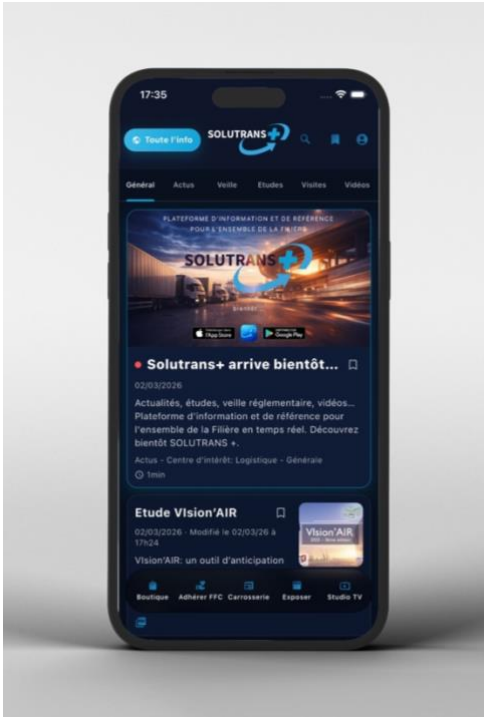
17:35

Toute l'info

SOLUTRANS+

Général Actus Veille Etudes Visites Vidéos

PLATEFORME D'INFORMATION ET DE RÉFÉRENCE POUR L'ENSEMBLE DE LA FILIÈRE

SOLUTRANS+

bientôt

App Store Google Play

Solutrans+ arrive bientôt...

02/03/2026

Actualités, études, veille réglementaire, vidéos... Plateforme d'information et de référence pour l'ensemble de la Filière en temps réel. Découvrez bientôt SOLUTRANS +.

Actus - Centre d'intérêt: Logistique - Générale

1min

Etude VIsion'AIR

02/03/2026 - Modifié le 02/03/26 à 17h24

VIsion'AIR: un outil d'anticipation

VIsion'AIR

Boutique Adhérer FFC Carrosserie Exposer Studio TV